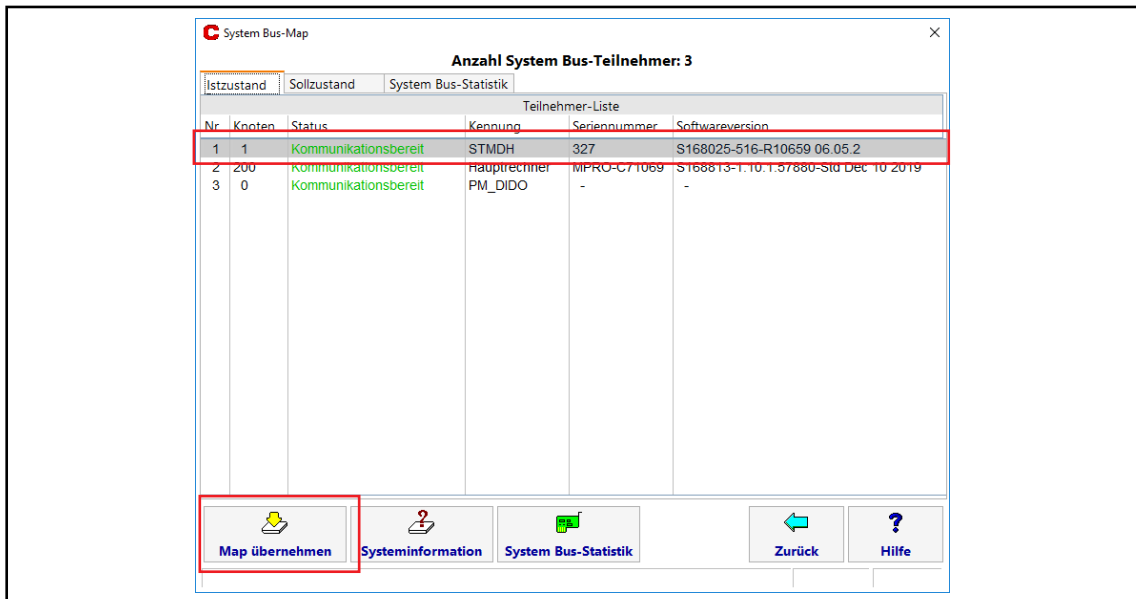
System Bus-Map

Anzahl System Bus-Teilnehmer: 3

Istzustand | Sollzustand | System Bus-Statistik

Teilnehmer-Liste

| Nr. | Knoten | Status | Kennung | Seriennummer | Softwareversion |
|---|---|---|---|---|---|
| 1 | 1 | Kommunikationsbereit | STMDH | 327 | S168025-516-R10659 06.05.2 |
| 2 | 200 | Kommunikationsbereit | Hauptrechner | MPRO-C71069 | S168813-1.10.1.57880-Std Dec 10 2019 |
| 3 | 0 | Kommunikationsbereit | PM_DIDO | - | - |

Map übernehmen
Systeminformation
System Bus-Statistik
Zurück
Hilfe